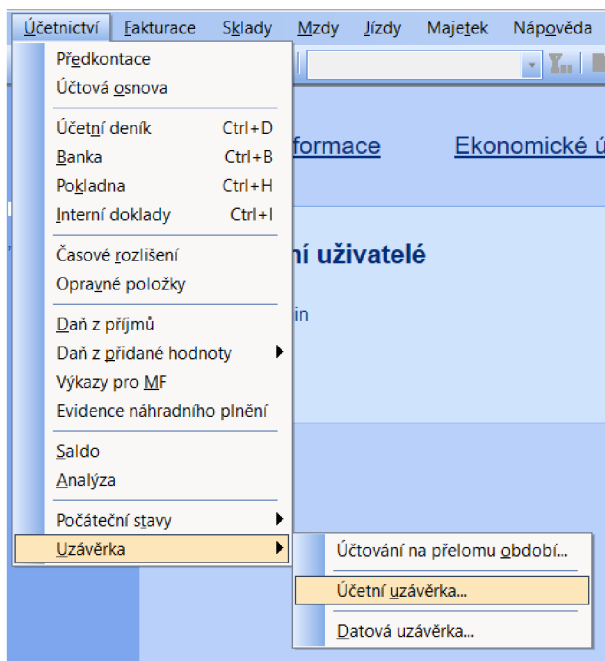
Účetnictví Fakturace Sklady Mzdy Jízdy Majetek Nápověda

Předkontace
Účtová osnova

Účetní deník Ctrl+D
Banka Ctrl+B
Pokladna Ctrl+H
Interní doklady Ctrl+I

Časové rozlišení
Opravné položky

Daň z příjmů
Daň z přidané hodnoty
Výkazy pro MF
Evidence náhradního plnění

Saldo
Analýza

Počáteční stavy
Uzávěrka

formace Ekonomické ú

ní uživatelé

in

Účtování na přelomu období...
Účetní uzávěrka...
Datová uzávěrka...